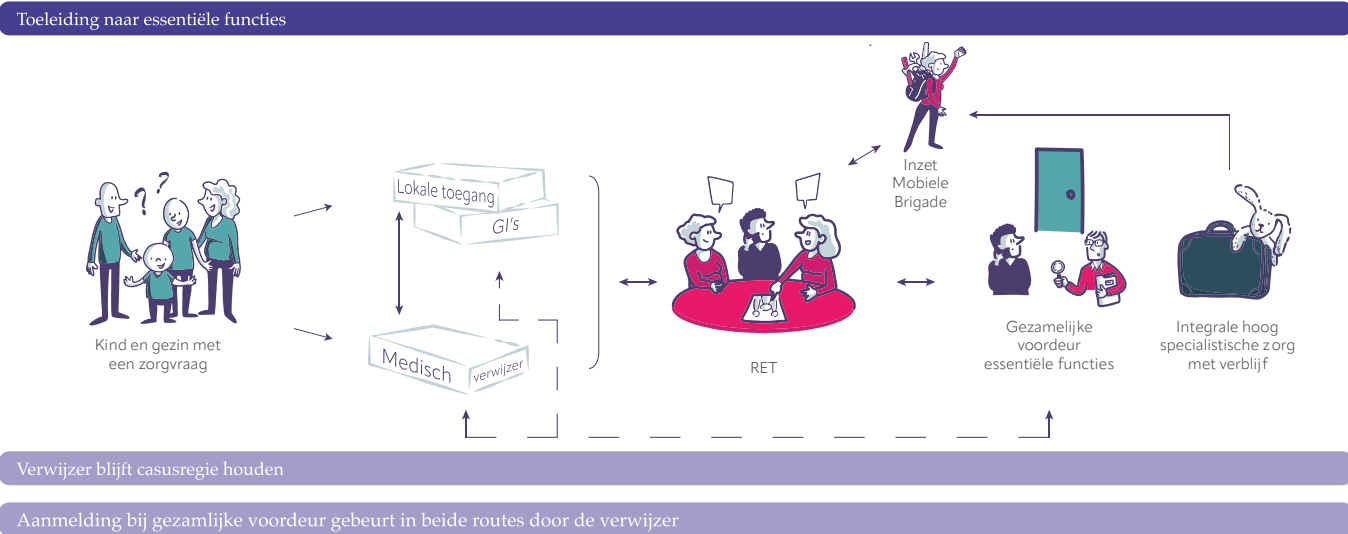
Toeleiding naar essentiële functies

Kind en gezin met een zorgvraag

Lokale toegang

GI's

Medisch

verwijzer

RET

Inzet Mobiele Brigade

Gezamelijke voordeur essentiële functies

Integrale hoog specialistische zorg met verblijf

Verwijzer blijft casusregie houden

Aanmelding bij gezamlijke voordeur gebeurt in beide routes door de verwijzer